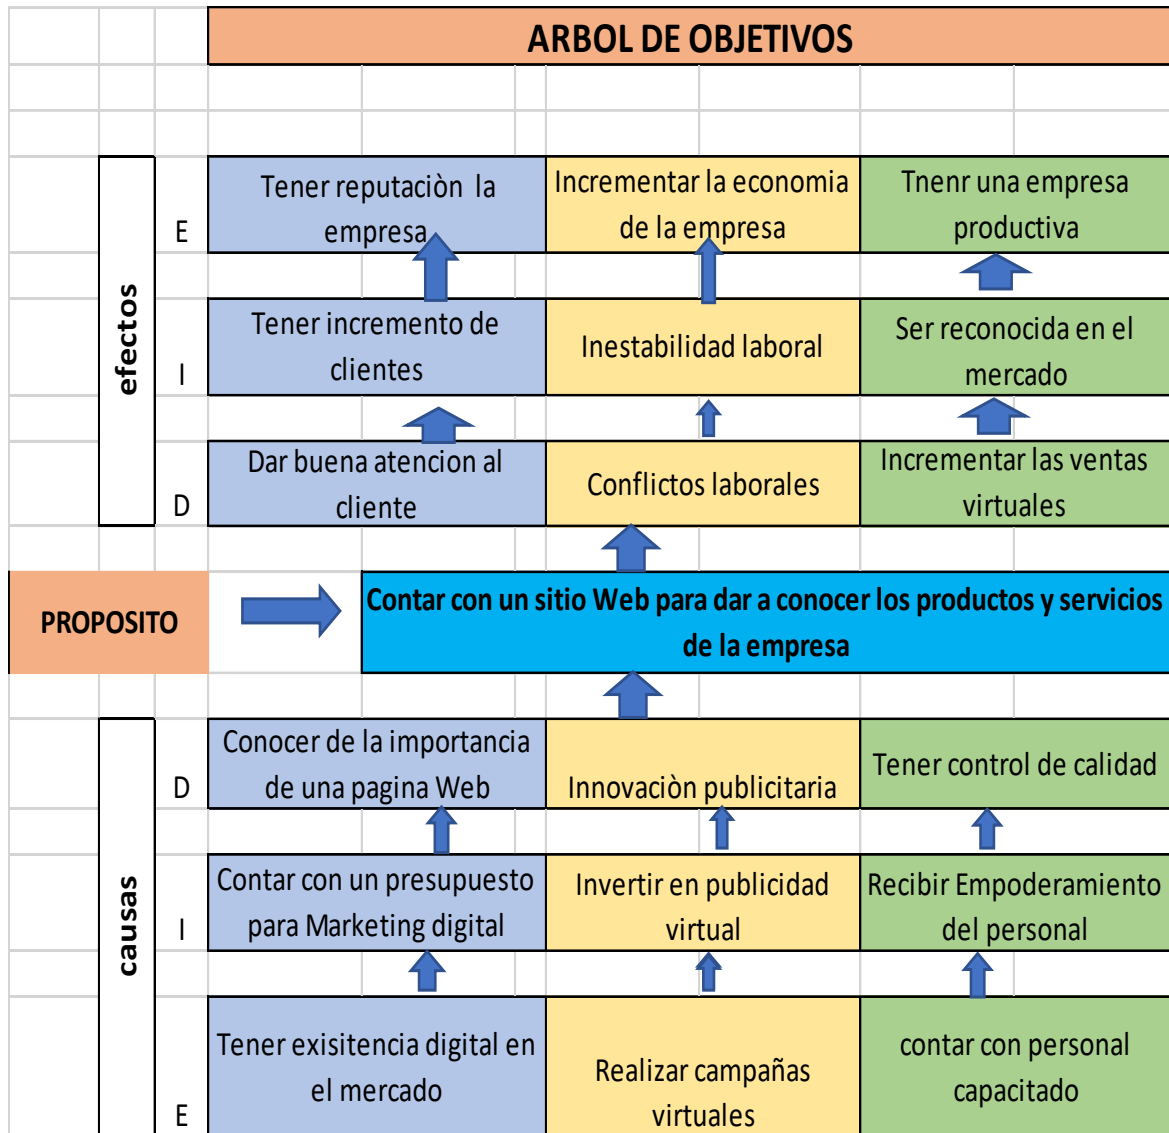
ARBOL DE OBJETIVOS

efectos

| | | | |
|---|---|---|---|
| E | Tener reputaciòn la empresa | Incrementar la economia de la empresa | Tnenr una empresa productiva |
| I | Tener incremento de clientes | Inestabilidad laboral | Ser reconocida en el mercado |
| D | Dar buena atencion al cliente | Conflictos laborales | Incrementar las ventas virtuales |

PROPOSITO

Contar con un sitio Web para dar a conocer los productos y servicios de la empresa

causas

| | | | |
|---|---|---|---|
| D | Conocer de la importancia de una pagina Web | Innovaciòn publicitaria | Tener control de calidad |
| I | Contar con un presupuesto para Marketing digital | Invertir en publicidad virtual | Recibir Empoderamiento del personal |
| E | Tener exisitencia digital en el mercado | Realizar campañas virtuales | contar con personal capacitado |